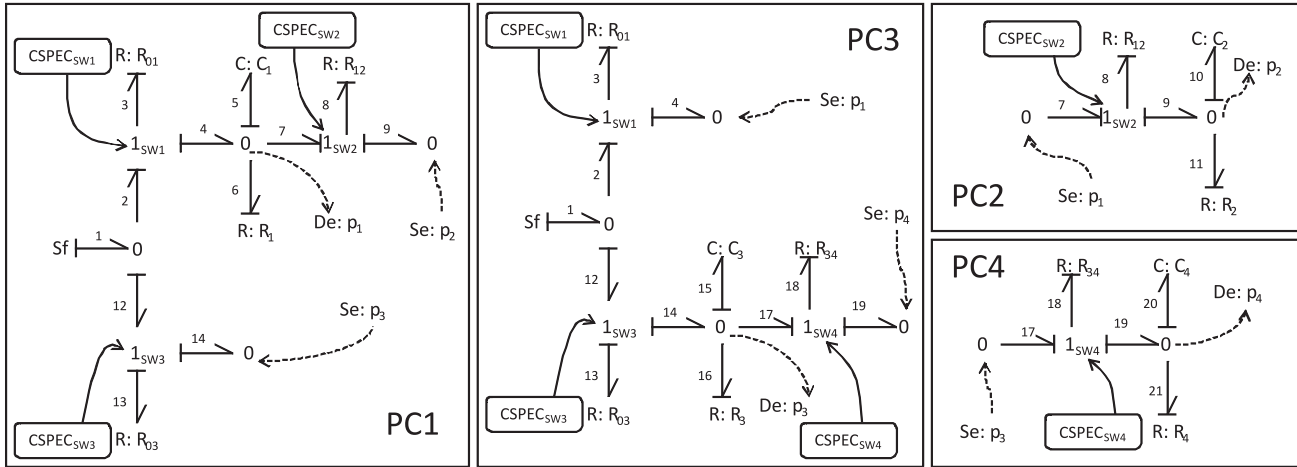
CSPEC$_{SW1}$ R: R$_{01}$ CSPEC$_{SW2}$ C: C$_1$ R: R$_{12}$
3 5 8
1$_{SW1}$ 4 0 7 1$_{SW2}$ 9 0
2 6 De: p$_1$
Sf 1 0 R: R$_1$ Se: p$_2$
12 Se: p$_3$
1$_{SW3}$ 14 0
13
CSPEC$_{SW3}$ R: R$_{03}$ PC1

CSPEC$_{SW1}$ R: R$_{01}$ PC3
3
1$_{SW1}$ 4 0 Se: p$_1$
2
Sf 1 0 Se: p$_4$
C: C$_3$ R: R$_{34}$
12 15 18
1$_{SW3}$ 14 0 17 1$_{SW4}$ 19 0
13 16
CSPEC$_{SW3}$ R: R$_{03}$ R: R$_3$ De: p$_3$ CSPEC$_{SW4}$

CSPEC$_{SW2}$ R: R$_{12}$ C: C$_2$
8 10 De: p$_2$
0 7 1$_{SW2}$ 9 0
11
PC2 Se: p$_1$ R: R$_2$

PC4 R: R$_{34}$ C: C$_4$
18 20 De: p$_4$
0 17 1$_{SW4}$ 19 0
21
Se: p$_3$ CSPEC$_{SW4}$ R: R$_4$